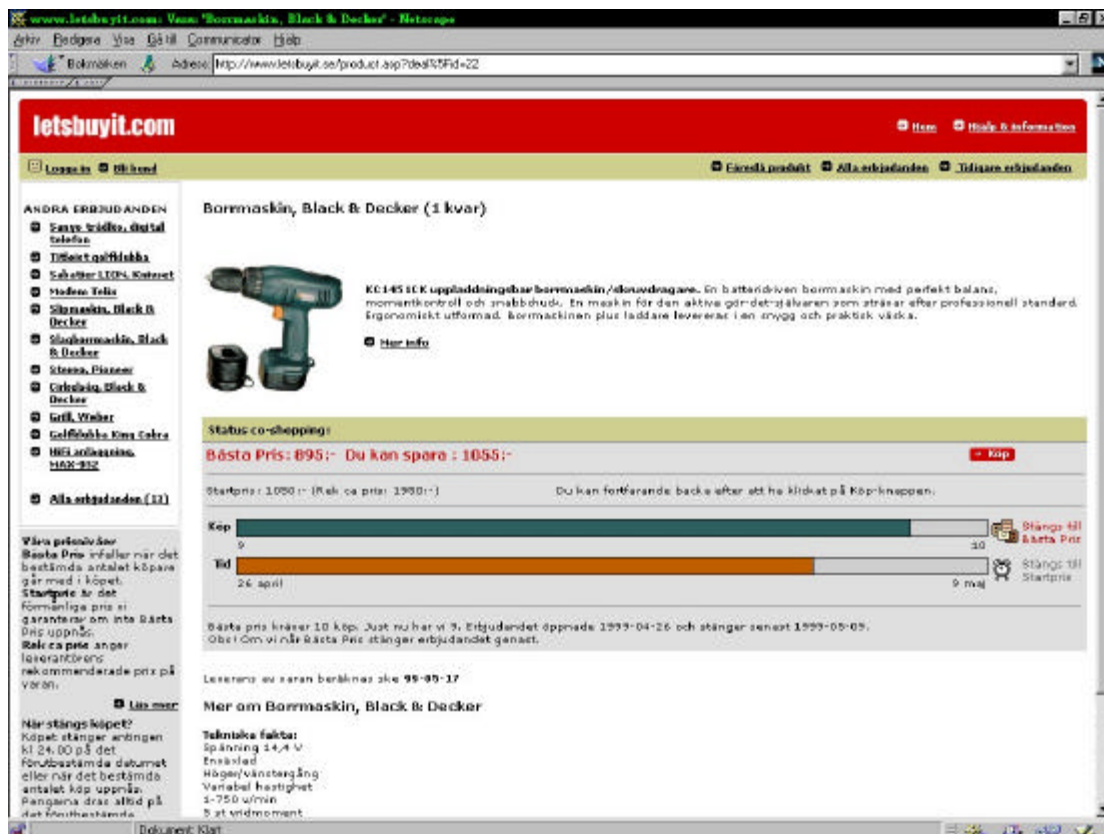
www.letsbuyit.com: Vara: "Borrmaskin, Black & Decker" - Netscape

Arkiv Redigera Visa Gå till Communicator Hjälp

Bokmärken Adress: http://www.letsbuyit.se/product.asp?deal%5Fid=22

letsbuyit.com

Hem Hjälp & information

Logga in Bli kund

Föreslå produkt Alla erbjudanden Tidigare erbjudanden

ANDRA ERBJUDANDEN

Sanyo trådlös, digital telefon

Titleist golfklubba

Sabatier 1001, Knivset

Modem Telia

Slipmaskin, Black & Decker

Slagborrmaskin, Black & Decker

Stereo, Pioneer

Cirkelsåg, Black & Decker

Grill, Weber

Golfklubba King Cobra

HiFi anläggning, MAX-952

Alla erbjudanden (13)

Våra prisnivåer
Bästa Pris infaller när det bestämda antalet köpare går med i köpet.
Startpris är det förmånliga pris vi garanterar om inte Bästa Pris uppnås.
Rek ca pris anger leverantörens rekommenderade pris på varan.

Läs mer

När stängs köpet?
Köpet stänger antingen kl 24.00 på det förutbestämda datumet eller när det bestämda antalet köp uppnås. Pengarna dras alltid på det förutbestämda

Borrmaskin, Black & Decker (1 kvar)

KC1451CK uppladdningsbar borrmaskin/skruvdragare. En batteridriven borrmaskin med perfekt balans, momentkontroll och snabbchuck. En maskin för den aktiva gör-det-självaren som strävar efter professionell standard. Ergonomiskt utformad. Borrmaskinen plus laddare levereras i en snygg och praktisk väska.

Mer info

Status co-shopping:

Bästa Pris: 895:- Du kan spara : 1055:-

Köp

Startpris: 1050:- (Rek ca pris: 1950:-)

Du kan fortfarande backa efter att ha klickat på Köp-knappen.

Köp
9
10
Stängs till Bästa Pris

Tid
26 april
9 maj
Stängs till Startpris

Bästa pris kräver 10 köp. Just nu har vi 9. Erbjudandet öppnade 1999-04-26 och stänger senast 1999-05-09.
Obs! Om vi når Bästa Pris stänger erbjudandet genast.

Leverans av varan beräknas ske 99-05-17

Mer om Borrmaskin, Black & Decker

Tekniska fakta:
Spänning 14,4 V
Enväxlad
Höger/vänstergång
Variabel hastighet
1-750 v/min
5 st vridmoment

Dokument: Klart